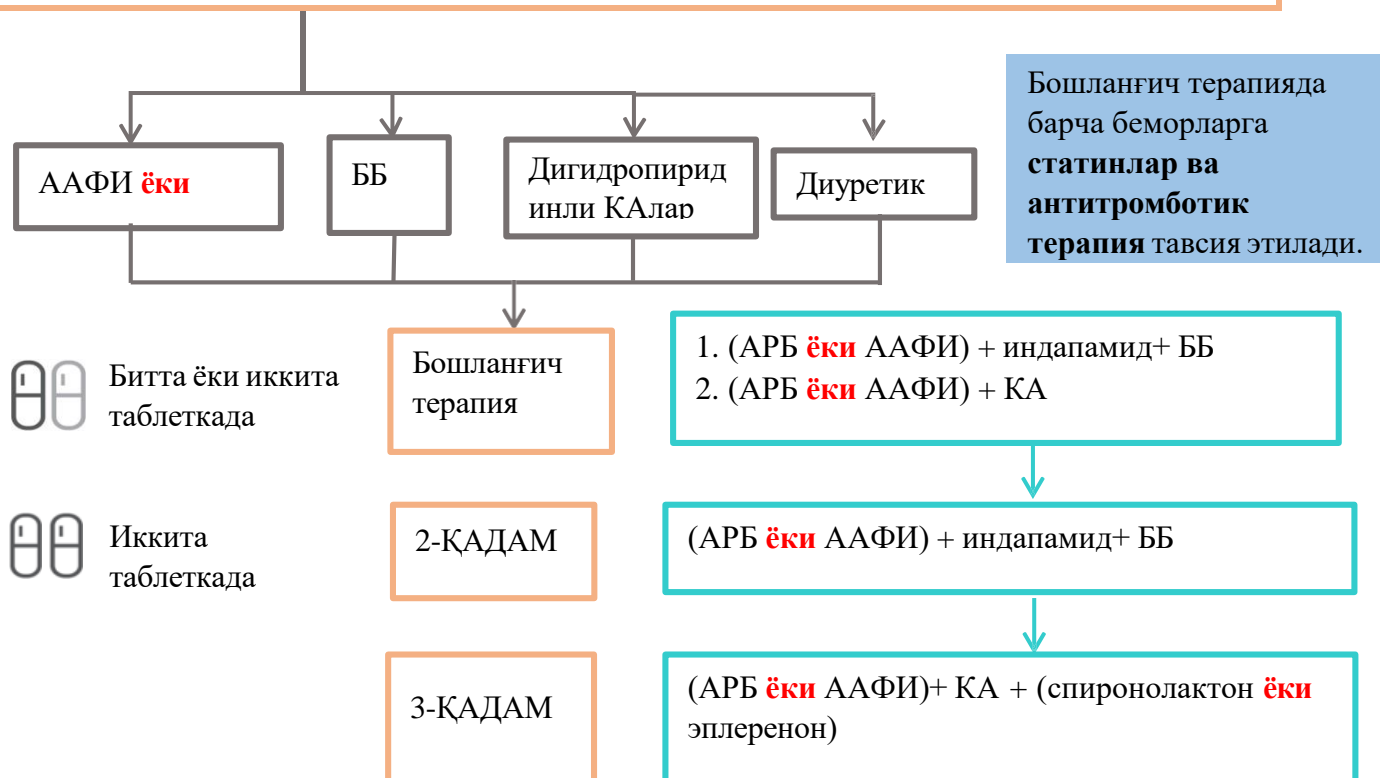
ААФИ ёки

ББ

Дигидропиридинли КАлар

Диуретик

Бошланғич терапияда барча беморларга **статинлар ва антитромботик терапия** тавсия этилади.

Битта ёки иккита таблеткада

Бошланғич терапия

1. (АРБ ёки ААФИ) + индапамид+ ББ
2. (АРБ ёки ААФИ) + КА

Иккита таблеткада

2-ҚАДАМ

(АРБ ёки ААФИ) + индапамид+ ББ

3-ҚАДАМ

(АРБ ёки ААФИ)+ КА + (спиронолактон ёки эплеренон)